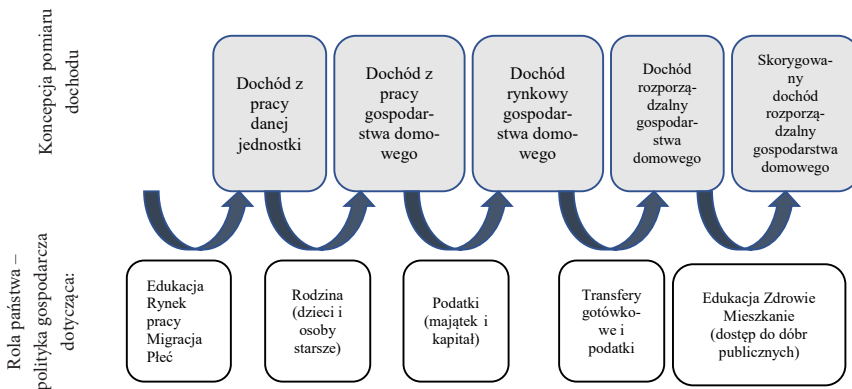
Koncepcja pomiaru dochodu

Dochód z pracy danej jednostki

Dochód z pracy gospodarstwa domowego

Dochód rynkowy gospodarstwa domowego

Dochód rozporządzalny gospodarstwa domowego

Skorygowany dochód rozporządzalny gospodarstwa domowego

Rola państwa – polityka gospodarcza dotycząca:

Edukacja Rynek pracy Migracja Płeć

Rodzina (dzieci i osoby starsze)

Podatki (majątek i kapitał)

Transfery gotówkowe i podatki

Edukacja Zdrowie Mieszkanie (dostęp do dóbr publicznych)